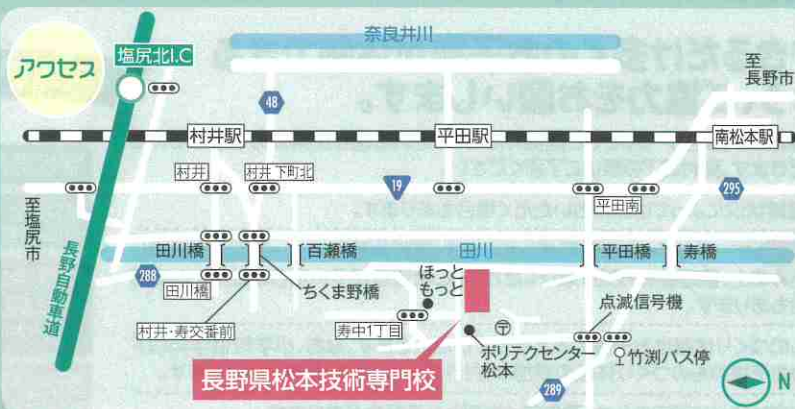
アクセス

塩尻北I.C

奈良井川

至長野市

48

村井駅

平田駅

南松本駅

村井

村井下町北

19

平田南

295

至塩尻市

長野自動車道

田川橋

百瀬橋

田川

平田橋

寿橋

288

田川橋

ちくま野橋

ほっともっと

点滅信号機

村井・寿交番前

寿中1丁目

ポリテクセンター松本

竹渕バス停

長野県松本技術専門校

289

N